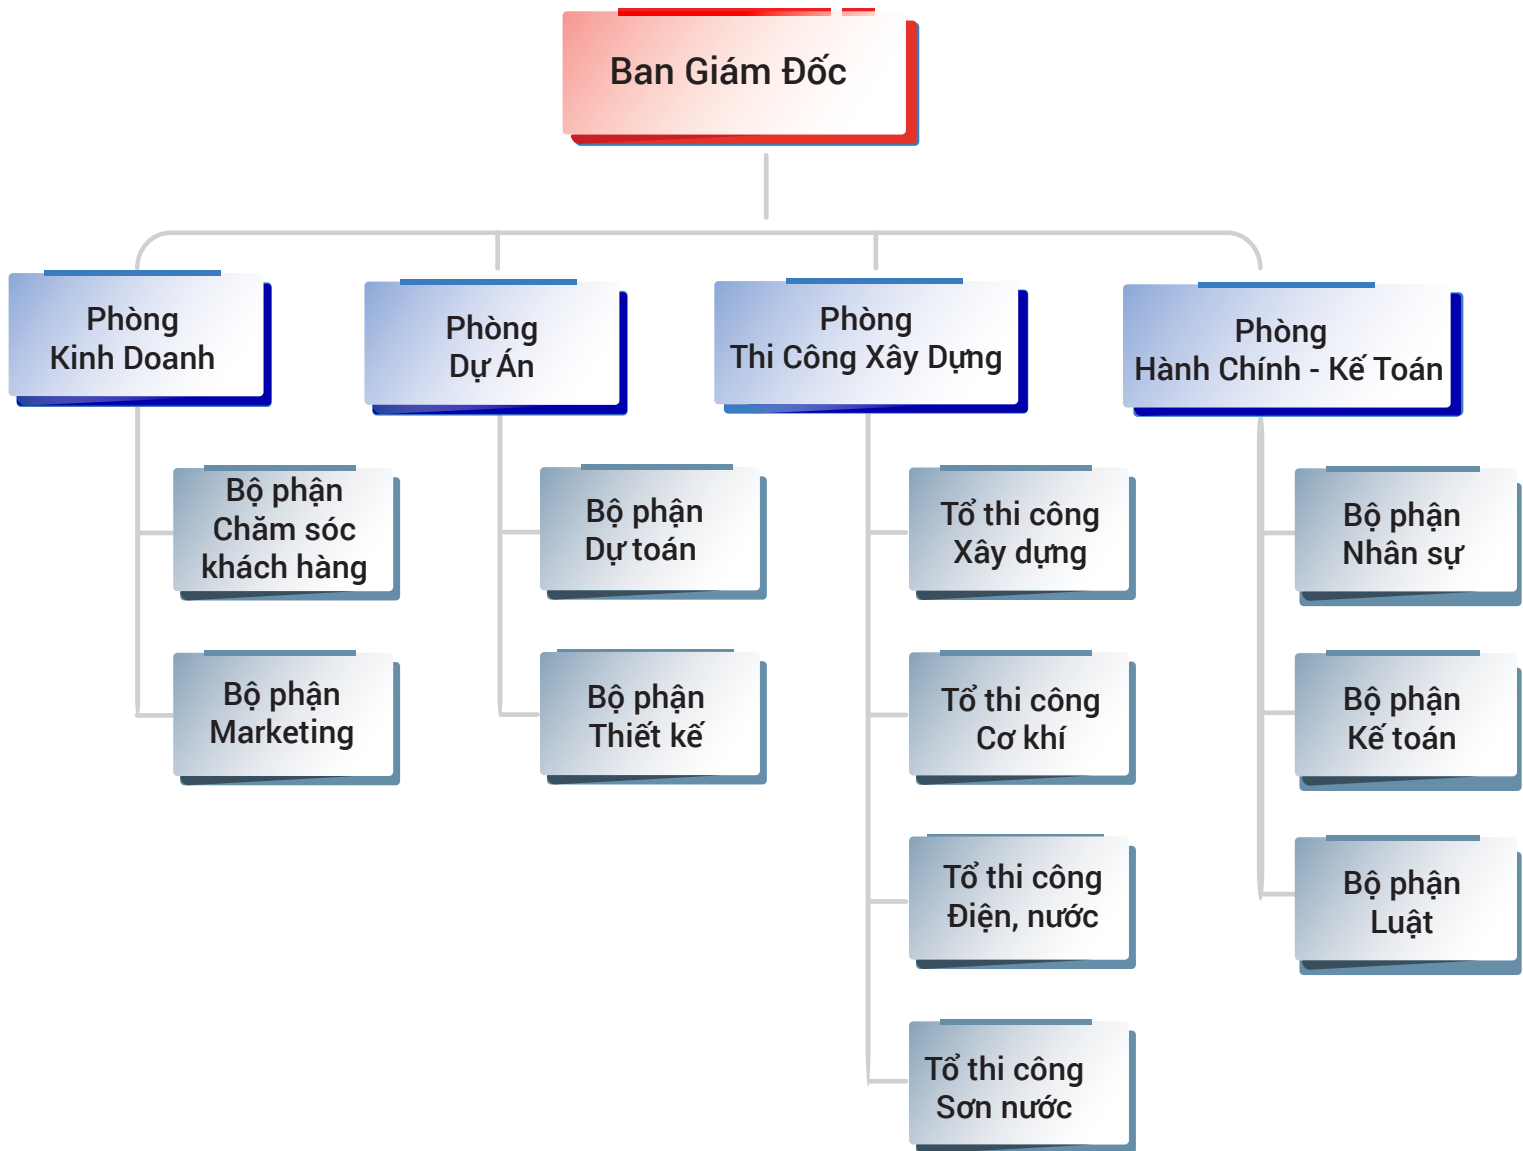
Ban Giám Đốc

Phòng
Kinh Doanh

Bộ phận
Chăm sóc
khách hàng

Bộ phận
Marketing

Phòng
Dự Án

Bộ phận
Dự toán

Bộ phận
Thiết kế

Phòng
Thi Công Xây Dựng

Tổ thi công
Xây dựng

Tổ thi công
Cơ khí

Tổ thi công
Điện, nước

Tổ thi công
Sơn nước

Phòng
Hành Chính - Kế Toán

Bộ phận
Nhân sự

Bộ phận
Kế toán

Bộ phận
Luật